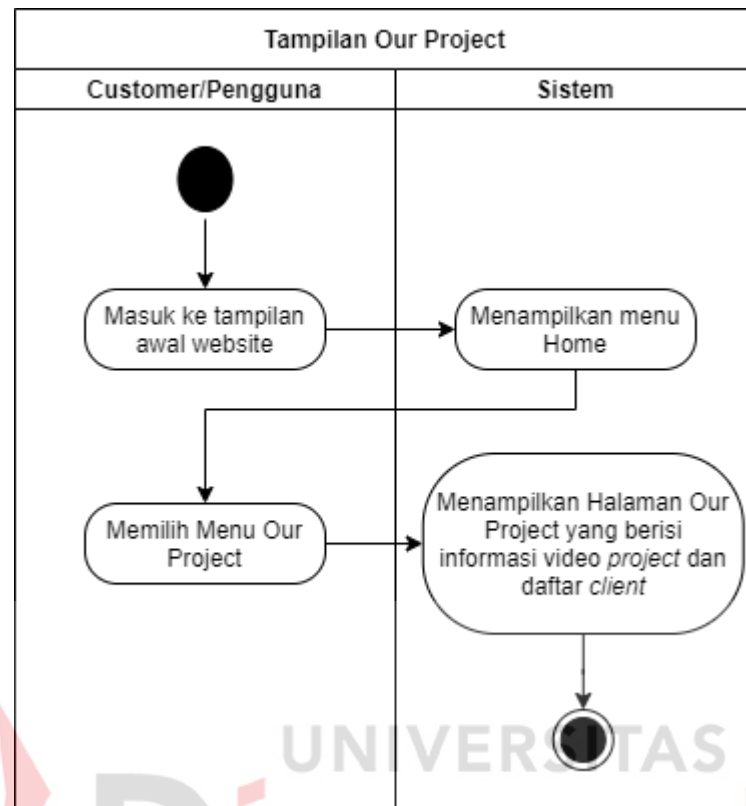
Tampilan Our Project

| Customer/Pengguna | Sistem |
|---|---|

Masuk ke tampilan awal website

Menampilkan menu Home

Memilih Menu Our Project

Menampilkan Halaman Our Project yang berisi informasi video *project* dan daftar *client*

UNIVERSITAS